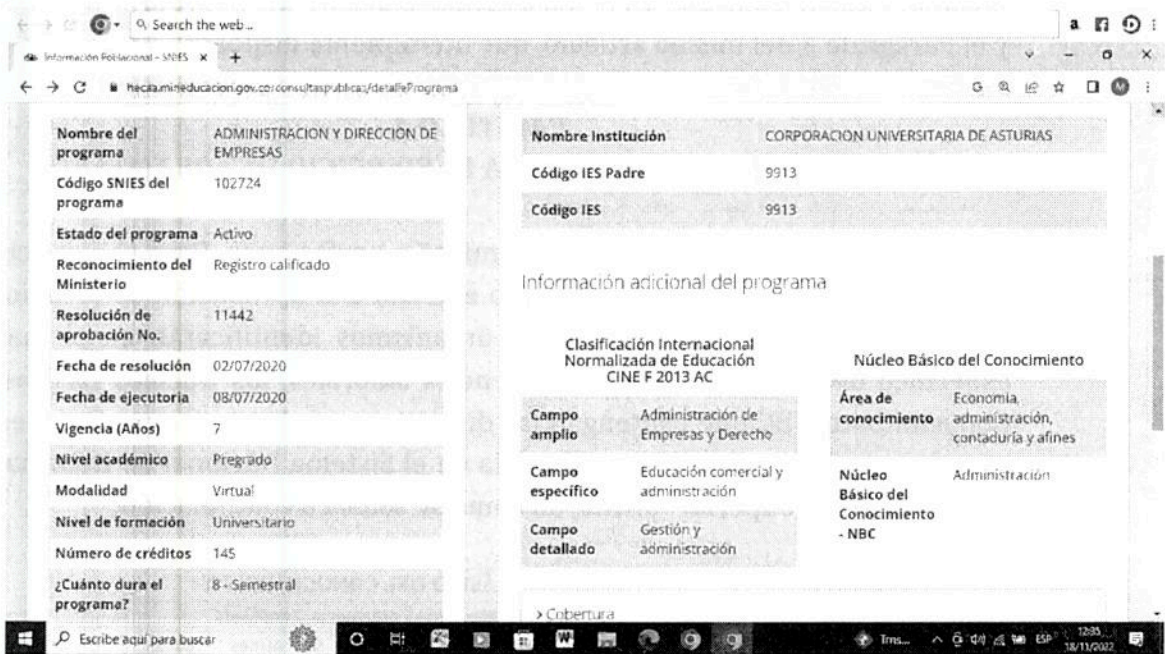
Search the web...

Información Poblacional - SNIES ×  +

hecaa.mineducacion.gov.co/consultaspublicas/detallePrograma

| Nombre del programa | ADMINISTRACION Y DIRECCIÓN DE EMPRESAS |
|---|---|
| Código SNIES del programa | 102724 |
| Estado del programa | Activo |
| Reconocimiento del Ministerio | Registro calificado |
| Resolución de aprobación No. | 11442 |
| Fecha de resolución | 02/07/2020 |
| Fecha de ejecutoria | 08/07/2020 |
| Vigencia (Años) | 7 |
| Nivel académico | Pregrado |
| Modalidad | Virtual |
| Nivel de formación | Universitario |
| Número de créditos | 145 |
| ¿Cuánto dura el programa? | 8 - Semestral |

| Nombre Institución | CORPORACION UNIVERSITARIA DE ASTURIAS |
|---|---|
| Código IES Padre | 9913 |
| Código IES | 9913 |

Información adicional del programa

Clasificación Internacional Normalizada de Educación CINE F 2013 AC

| Campo amplio | Administración de Empresas y Derecho |
|---|---|
| Campo específico | Educación comercial y administración |
| Campo detallado | Gestión y administración |

Núcleo Básico del Conocimiento

| Área de conocimiento | Economía, administración, contaduría y afines |
|---|---|
| Núcleo Básico del Conocimiento - NBC | Administración |

> Cobertura

Escribe aquí para buscar

Tms...

ESP

12:35
18/11/2022